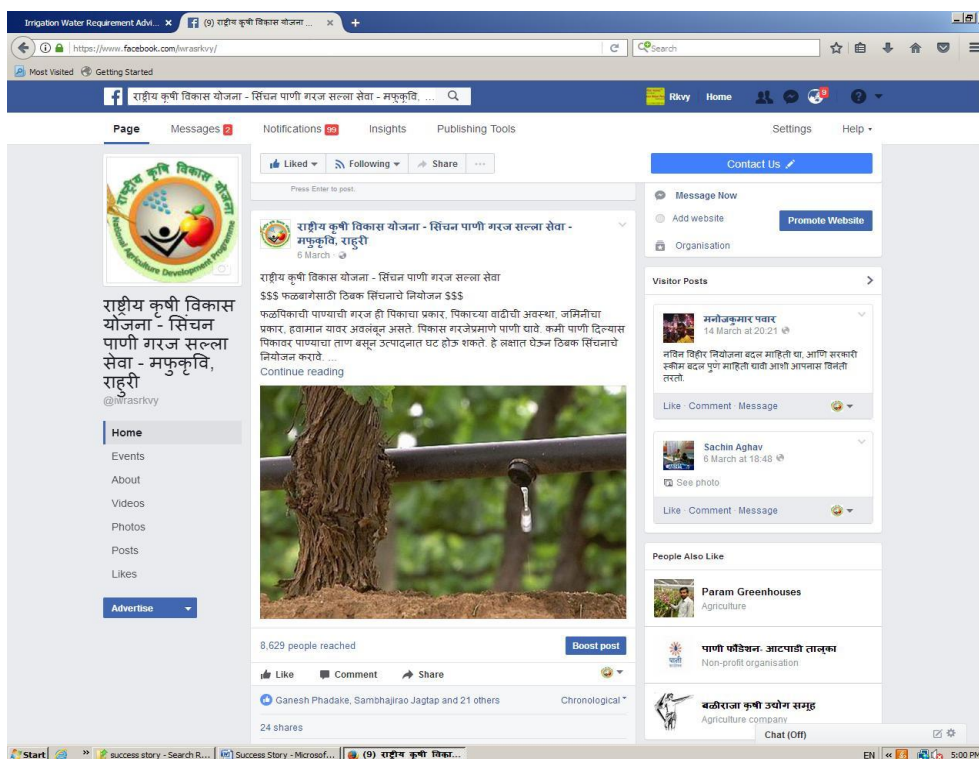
Irrigation Water Requirement Advi... ×
(9) राष्ट्रीय कृषी विकास योजना ... ×
+

https://www.facebook.com/iwrasrkvy/
Search

Most Visited  Getting Started

राष्ट्रीय कृषी विकास योजना - सिंचन पाणी गरज सल्ला सेवा - मफुकृवि, ...
Rkvy  Home  9

Page  Messages 2  Notifications 99  Insights  Publishing Tools  Settings  Help

राष्ट्रीय कृषी विकास योजना
National Agriculture Development Programme

राष्ट्रीय कृषी विकास योजना - सिंचन पाणी गरज सल्ला सेवा - मफुकृवि, राहुरी
@iwrasrkvy

Home
Events
About
Videos
Photos
Posts
Likes

Advertise

Liked  Following  Share  ...

Press Enter to post.

राष्ट्रीय कृषी विकास योजना - सिंचन पाणी गरज सल्ला सेवा - मफुकृवि, राहुरी
6 March

राष्ट्रीय कृषी विकास योजना - सिंचन पाणी गरज सल्ला सेवा
$$$ फळबागेसाठी ठिबक सिंचनाचे नियोजन $$$
फळपिकाची पाण्याची गरज ही पिकाचा प्रकार, पिकाच्या वाढीची अवस्था, जमिनीचा प्रकार, हवामान यावर अवलंबून असते. पिकास गरजेप्रमाणे पाणी द्यावे. कमी पाणी दिल्यास पिकावर पाण्याचा ताण बसून उत्पादनात घट होऊ शकते. हे लक्षात घेऊन ठिबक सिंचनाचे नियोजन करावे. ...
Continue reading

8,629 people reached  Boost post

Like  Comment  Share

Ganesh Phadake, Sambhajirao Jagtap and 21 others  Chronological

24 shares

Contact Us

Message Now
Add website  Promote Website
Organisation

Visitor Posts

मनोजकुमार पवार
14 March at 20:21
नविन विहीर नियोजना बदल माहिती द्या. आणि सरकारी स्कीम बदल पुर्ण माहिती दयावी आशी आपनास विनंती तरतो.
Like · Comment · Message

Sachin Aghav
6 March at 18:48
See photo
Like · Comment · Message

People Also Like

Param Greenhouses
Agriculture

पाणी फाउंडेशन- आटपाडी तालुका
Non-profit organisation

बळीराजा कृषी उद्योग समूह
Agriculture company

Chat (Off)

Start  success story - Search R...  Success Story - Microsof...  (9) राष्ट्रीय कृषी विका...  EN  5:00 PM